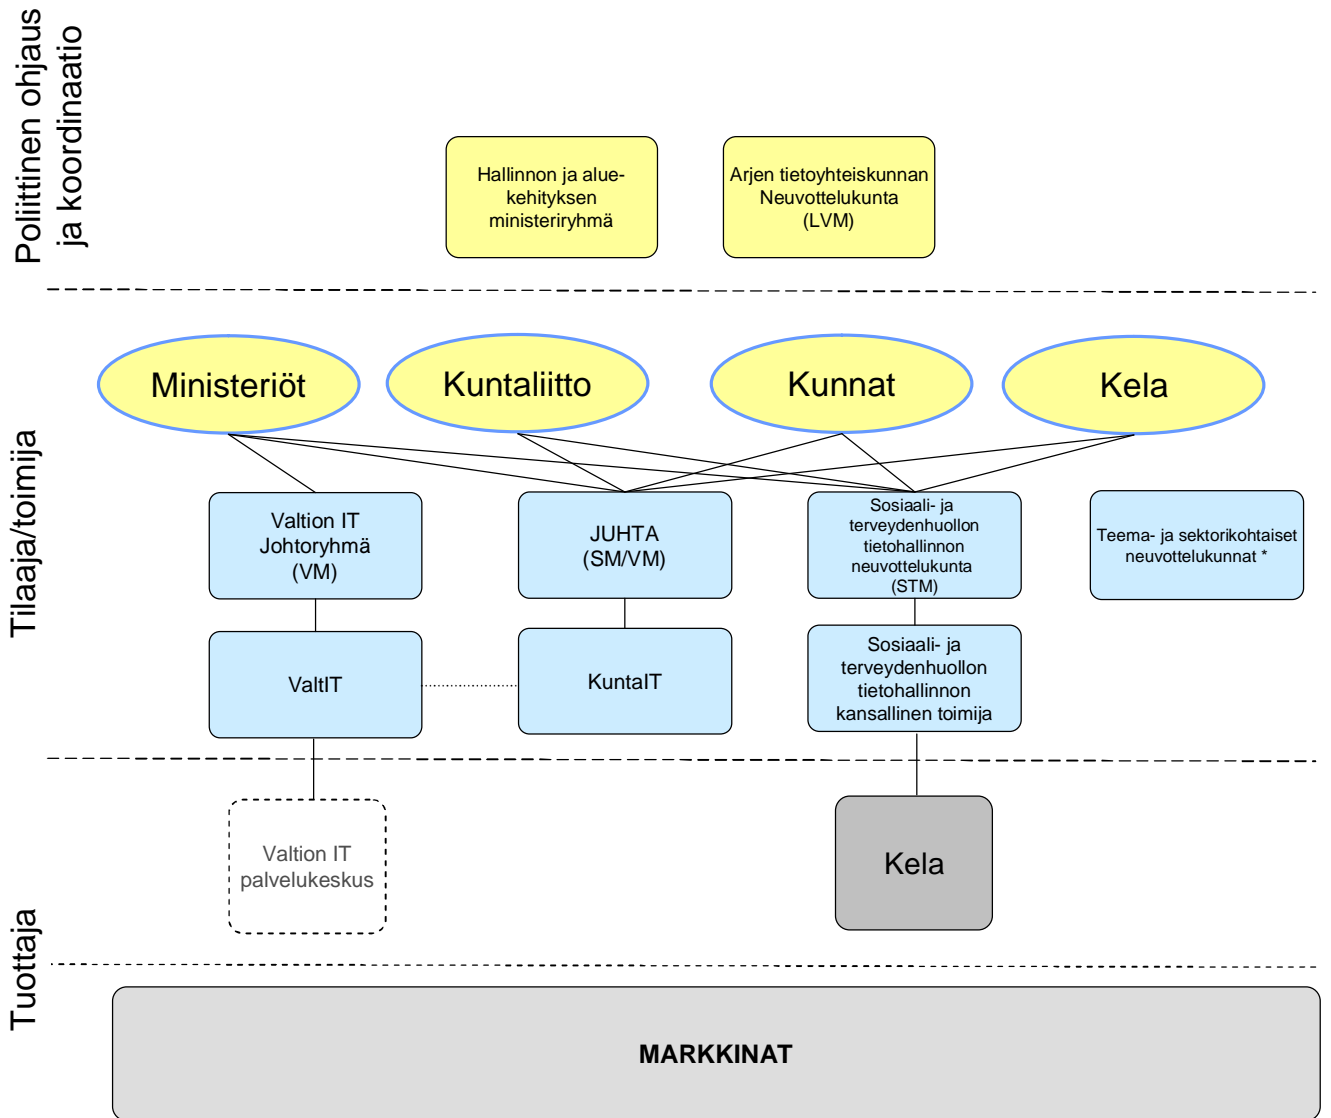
Poliittinen ohjaus ja koordinaatio

Hallinnon ja aluekehityksen ministeriryhmä

Arjen tietoyhteiskunnan Neuvottelukunta (LVM)

Tilaaja/toimija

Ministeriöt

Kuntaliitto

Kunnat

Kela

Valtion IT Johtoryhmä (VM)

JUHTA (SM/VM)

Sosiaali- ja terveydenhuollon tietohallinnon neuvottelukunta (STM)

Teema- ja sektorikohtaiset neuvottelukunnat *

ValtIT

KuntaIT

Sosiaali- ja terveydenhuollon tietohallinnon kansallinen toimija

Tuottaja

Valtion IT palvelukeskus

Kela

MARKKINAT